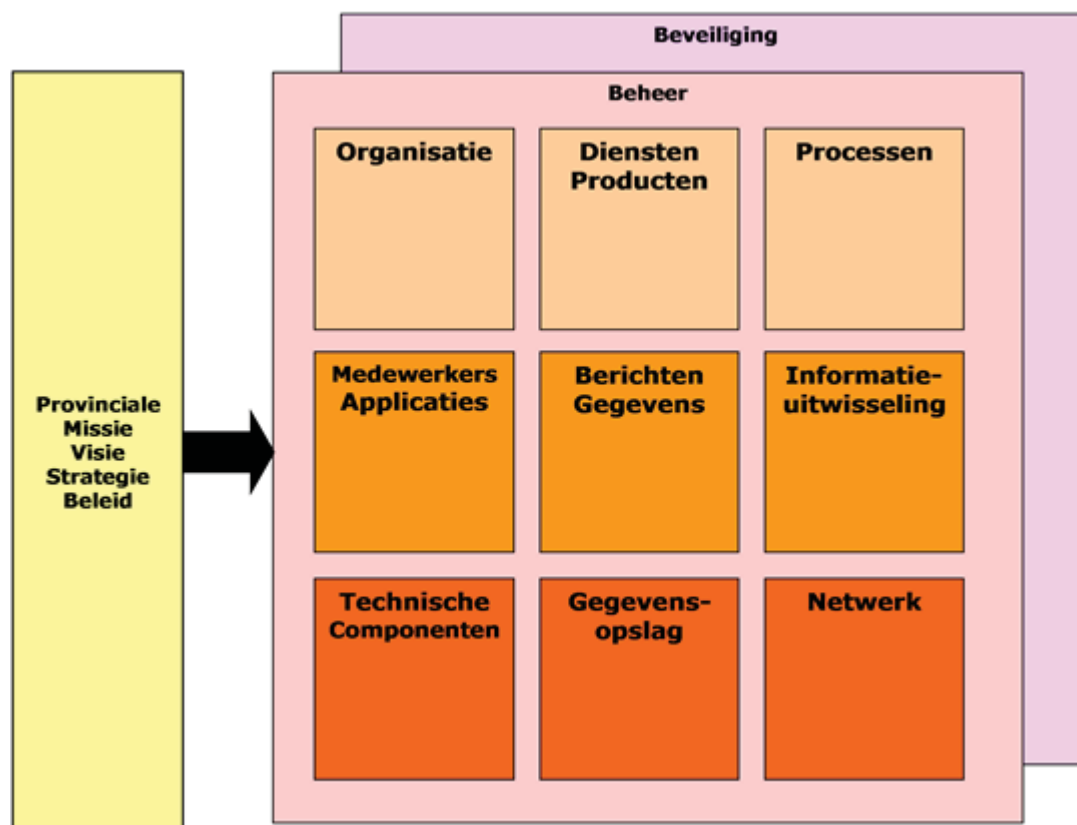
Beveiliging

Beheer

Provinciale
Missie
Visie
Strategie
Beleid

Organisatie

Diensten
Producten

Processen

Medewerkers
Applicaties

Berichten
Gegevens

Informatie-
uitwisseling

Technische
Componenten

Gegevens-
opslag

Netwerk